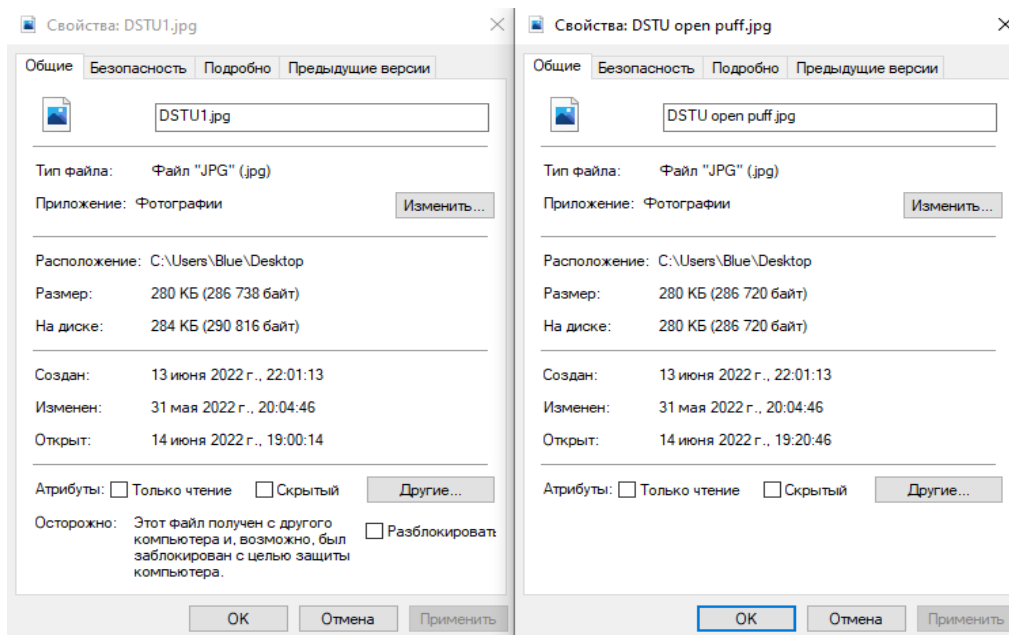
Свойства: DSTU1.jpg

Общие | Безопасность | Подробно | Предыдущие версии

DSTU1.jpg

Тип файла: Файл "JPG" (.jpg)

Приложение: Фотографии
Изменить...

Расположение: C:\Users\Blue\Desktop

Размер: 280 КБ (286 738 байт)

На диске: 284 КБ (290 816 байт)

Создан: 13 июня 2022 г., 22:01:13

Изменен: 31 мая 2022 г., 20:04:46

Открыт: 14 июня 2022 г., 19:00:14

Атрибуты: Только чтение Скрытый
Другие...

Осторожно: Этот файл получен с другого компьютера и, возможно, был заблокирован с целью защиты компьютера.
Разблокироват

OK Отмена Применить

Свойства: DSTU open puff.jpg

Общие | Безопасность | Подробно | Предыдущие версии

DSTU open puff.jpg

Тип файла: Файл "JPG" (.jpg)

Приложение: Фотографии
Изменить...

Расположение: C:\Users\Blue\Desktop

Размер: 280 КБ (286 720 байт)

На диске: 280 КБ (286 720 байт)

Создан: 13 июня 2022 г., 22:01:13

Изменен: 31 мая 2022 г., 20:04:46

Открыт: 14 июня 2022 г., 19:20:46

Атрибуты: Только чтение Скрытый
Другие...

OK Отмена Применить